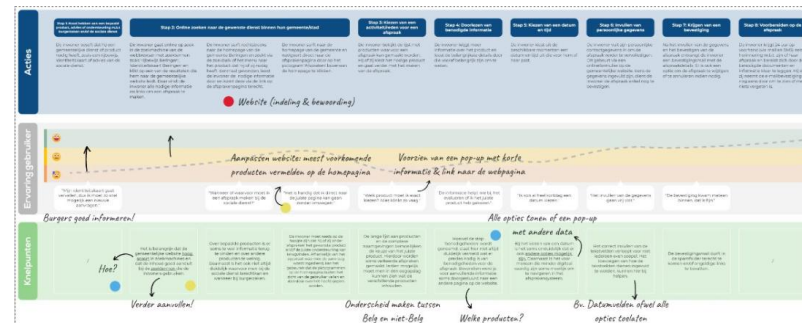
Acties

Stap 1: Kennis hebben van een dagelijkse...

Stap 2: Online zoeken naar de gewenste dienst binnen hun gemeente/stad

Stap 3: Kiezen van een activiteit/dienst voor een afspraak

Stap 4: Doorlezen van benodigde informatie

Stap 5: Kiezen van een datum en tijd

Stap 6: Invullen van persoonlijke gegevens

Stap 7: Krijgen van een bevestiging

Stap 8: Voorbereiden op de afspraak

Website (indeling & bewoording)

Ervaring gebruiker

Aanpassen website: meest voorkomende producten vermelden op de homepagina

Voorzien van een pop-up met korte informatie & link naar de webpagina

Burgers goed informeren!

Alle opties tonen of een pop-up met andere data

Knelpunten

Hee?

Verder aanvullen!

Onderscheid maken tussen Belg en niet-Belg

Welke producten?

Bv. Datumvelden afwel alle opties toelaten